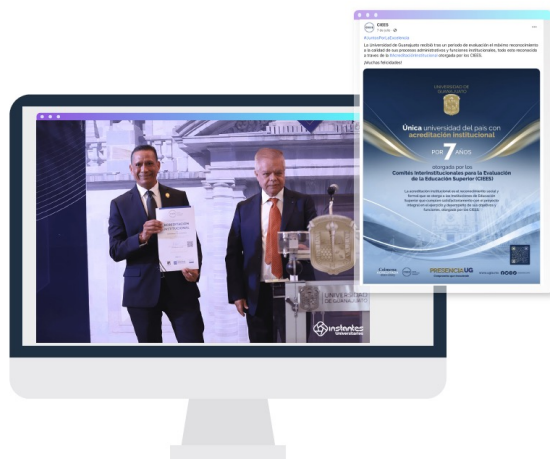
CIEES
7 de julio

#JuntosPorLaExcelencia

La Universidad de Guanajuato recibió tras un período de evaluación el máximo reconocimiento a la calidad de sus procesos administrativos y funciones institucionales, todo esto reconocido a través de la #AcreditaciónInstitucional otorgada por los CIEES.

¡Muchas felicidades!

UNIVERSIDAD DE GUANAJUATO

Única universidad del país con acreditación institucional

POR 7 AÑOS

otorgada por los
Comités Interinstitucionales para la Evaluación de la Educación Superior (CIEES)

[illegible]

PRESIDENCIA UG

ACREDITACIÓN INSTITUCIONAL

UNIVERSIDAD DE GUANAJUATO

instantes universitarios